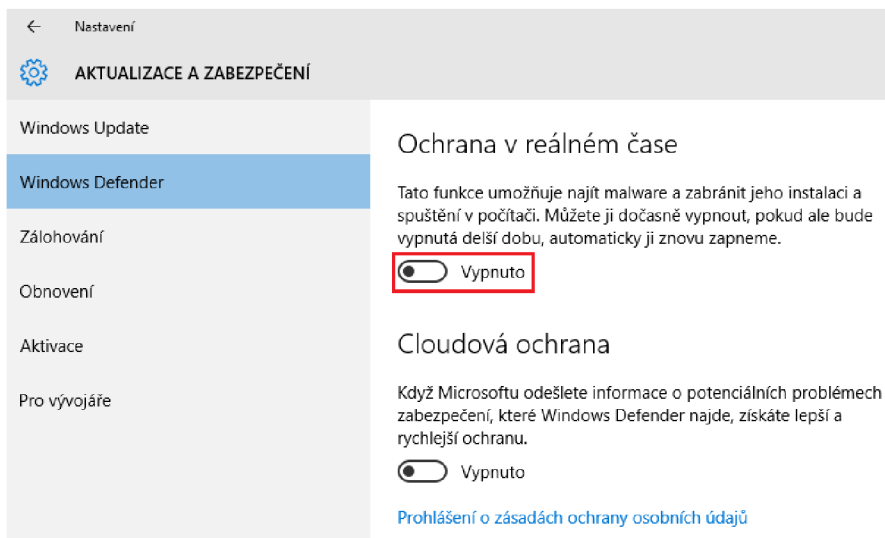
←
Nastavení

AKTUALIZACE A ZABEZPEČENÍ

Windows Update

Windows Defender

Zálohování

Obnovení

Aktivace

Pro vývojáře

Ochrana v reálném čase

Tato funkce umožňuje najít malware a zabránit jeho instalaci a spuštění v počítači. Můžete ji dočasně vypnout, pokud ale bude vypnutá delší dobu, automaticky ji znovu zapneme.

Vypnuto

Cloudová ochrana

Když Microsoftu odešlete informace o potenciálních problémech zabezpečení, které Windows Defender najde, získáte lepší a rychlejší ochranu.

Vypnuto

Prohlášení o zásadách ochrany osobních údajů